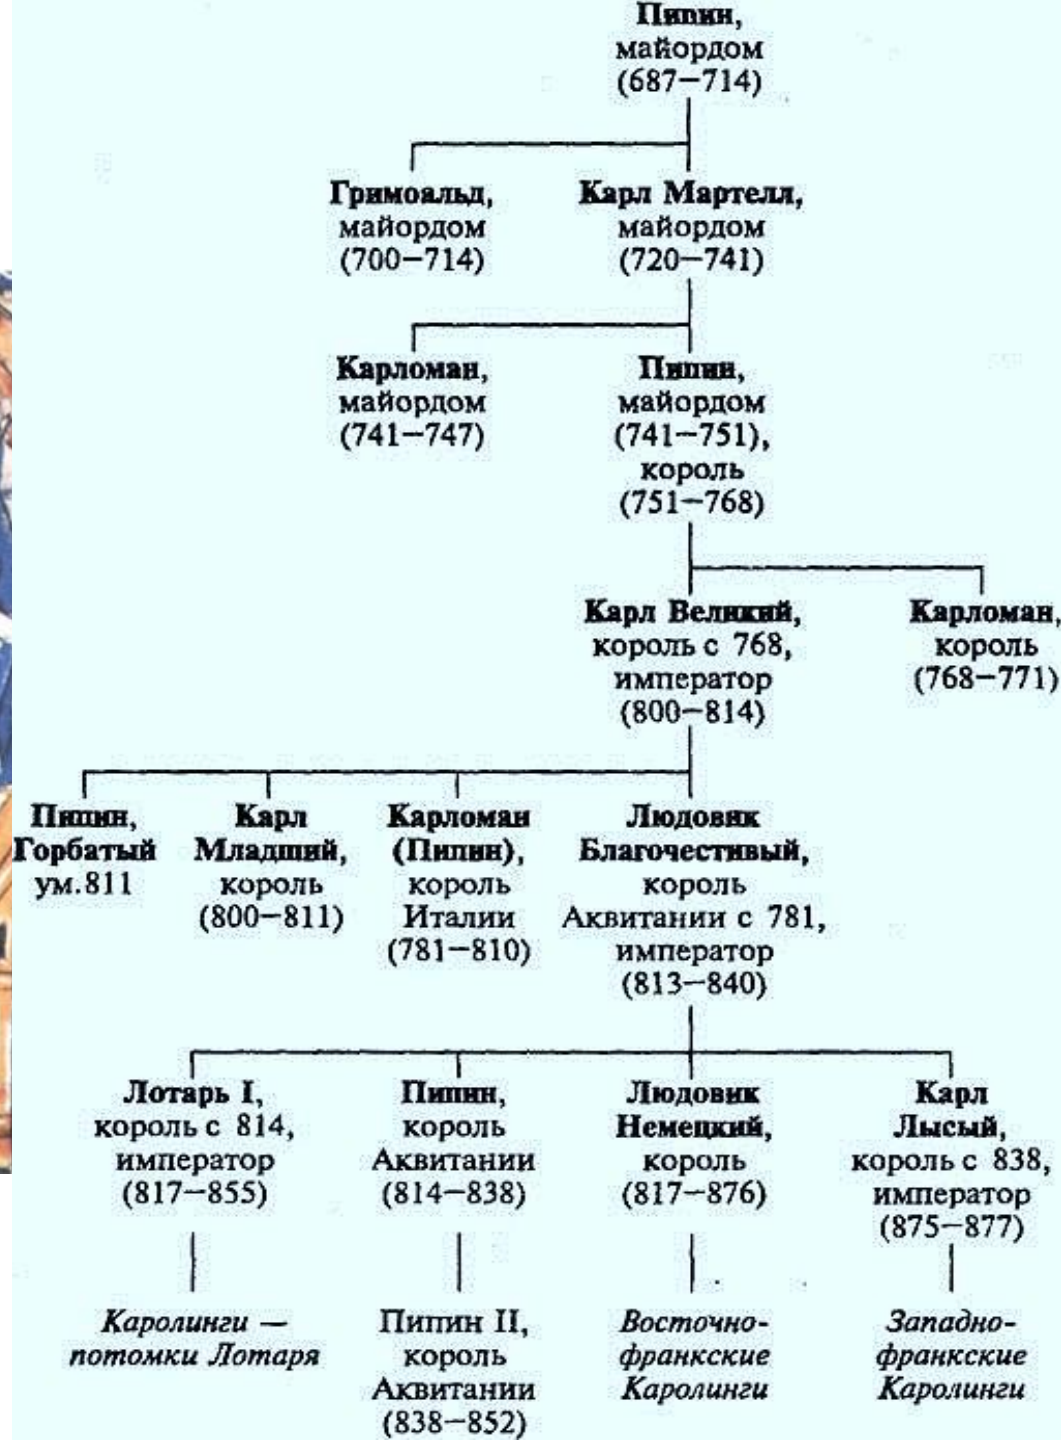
Пипин, майордом (687–714)

Гримоальд, майордом (700–714)

Карл Мартелл, майордом (720–741)

Карломан, майордом (741–747)

Пипин, майордом (741–751), король (751–768)

Карл Великий, король с 768, император (800–814)

Карломан, король (768–771)

Пипин, Горбатый ум.811

Карл Младший, король (800–811)

Карломан (Пипин), король Италии (781–810)

Людовик Благочестивый, король Аквитании с 781, император (813–840)

Лотарь I, король с 814, император (817–855)

Пипин, король Аквитании (814–838)

Людовик Немецкий, король (817–876)

Карл Лысый, король с 838, император (875–877)

Каролинги — потомки Лотаря

Пипин II, король Аквитании (838–852)

Восточно-франкские Каролинги

Западно-франкские Каролинги